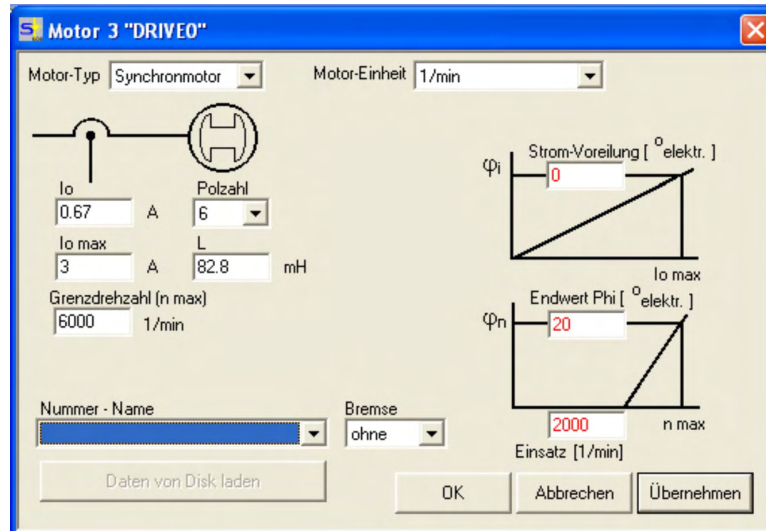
Motor 3 "DRIVE0"

Motor-Typ Synchronmotor

Motor-Einheit 1/min

Io
0.67 A

Polzahl
6

Io max
3 A

L
82.8 mH

Grenzdrehzahl (n max)
6000 1/min

$\varphi_i$ Strom-Voreilung [ $^o$elektr. ]
0

Io max

$\varphi_n$ Endwert Phi [ $^o$elektr. ]
20

2000 n max
Einsatz [1/min]

Nummer - Name

Bremse
ohne

Daten von Disk laden

OK

Abbrechen

Übernehmen